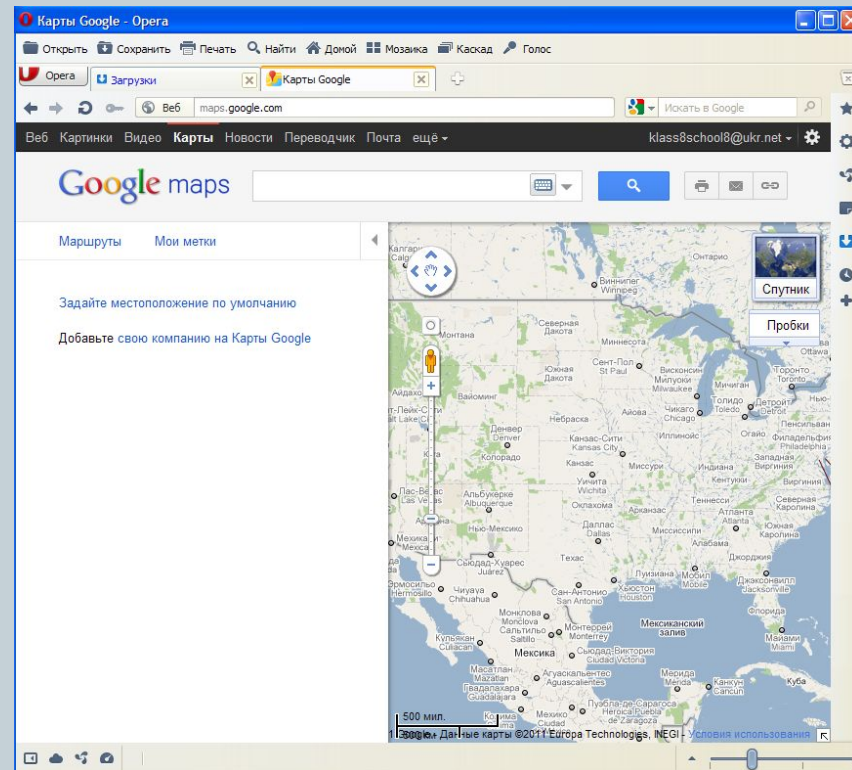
Карты Google - Opera

Открыть Сохранить Печать Найти Домой Мозаика Каскад Голос

Opera | Загрузки | Карты Google

Веб maps.google.com Искать в Google

Веб Картинки Видео Карты Новости Переводчик Почта ещё klass8school8@ukr.net

Google maps

Маршруты Мои метки

Задайте местоположение по умолчанию

Добавьте свою компанию на Карты Google

Спутник

Пробки

Калгари Онтарио Виннипег Winnipeg Монтана Северная Дакота Южная Дакота Сент-Пол St Paul Висконсин Милуоки Milwaukee Мичиган Торонто Toronto Ottawa Айдахо Вайоминг Небраска Айова Чикаго Chicago Толидо Toledo Детройт Detroit Солт-Лейк-Сити Salt Lake City Денвер Denver Колорадо Канзас-Сити Kansas City Иллинойс Огайо Филадельфия Philadelphia Пенсильвания Западная Виргиния Виргиния Канзас Миссури Индиана Кентукки Уичита Wichita Лас-Вегас Las Vegas Альбукерке Albuquerque Оклахома Арканзас Теннесси Северная Каролина Атланта Atlanta Южная Каролина Нью-Мексико Даллас Dallas Миссисипи Алабама Мехикали Техас Джорджия Сьюдад-Хуарес Juárez Луизиана Мобил Mobile Джексонвилл Jacksonville Эрмосильо Hermosillo Чиуауа Chihuahua Сан-Антонио San Antonio Хьюстон Houston Флорида Монклова Monclova Сальтильо Saltillo Монтеррей Monterrey Мексиканский залив Майами Miami Кульякан Culiacán Мексика Сьюдад-Виктория Ciudad Victoria Масатлан Mazatlán Агуаскальентес Aguascalientes Мерида Mérida Канкун Cancún Куба Гвадалахара Guadalajara Мехико Ciudad Пуэбла-де-Сарагоса Heroica Puebla de Zaragoza

500 мил.

1 Google - Данные карты ©2011 Europa Technologies, INEGI - Условия использования